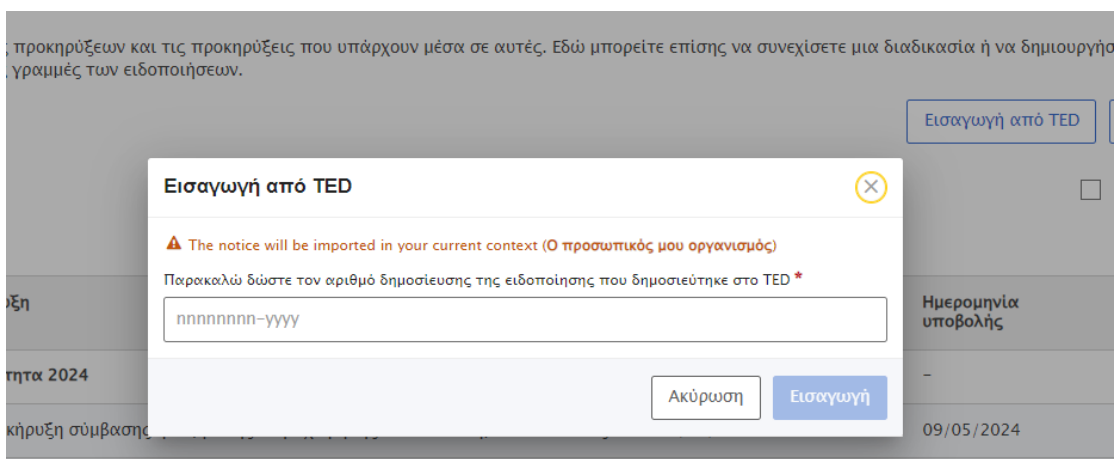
; προκηρύξεων και τις προκηρύξεις που υπάρχουν μέσα σε αυτές. Εδώ μπορείτε επίσης να συνεχίσετε μια διαδικασία ή να δημιουργήσ , γραμμές των ειδοποιήσεων.

Εισαγωγή από TED

Εισαγωγή από TED

The notice will be imported in your current context (Ο προσωπικός μου οργανισμός)

Παρακαλώ δώστε τον αριθμό δημοσίευσης της ειδοποίησης που δημοσιεύτηκε στο TED *

nnnnnnnn-yyyy

Ακύρωση

Εισαγωγή

ξη

Ημερομηνία υποβολής

τητα 2024

–

κήρυξη σύμβασης

09/05/2024